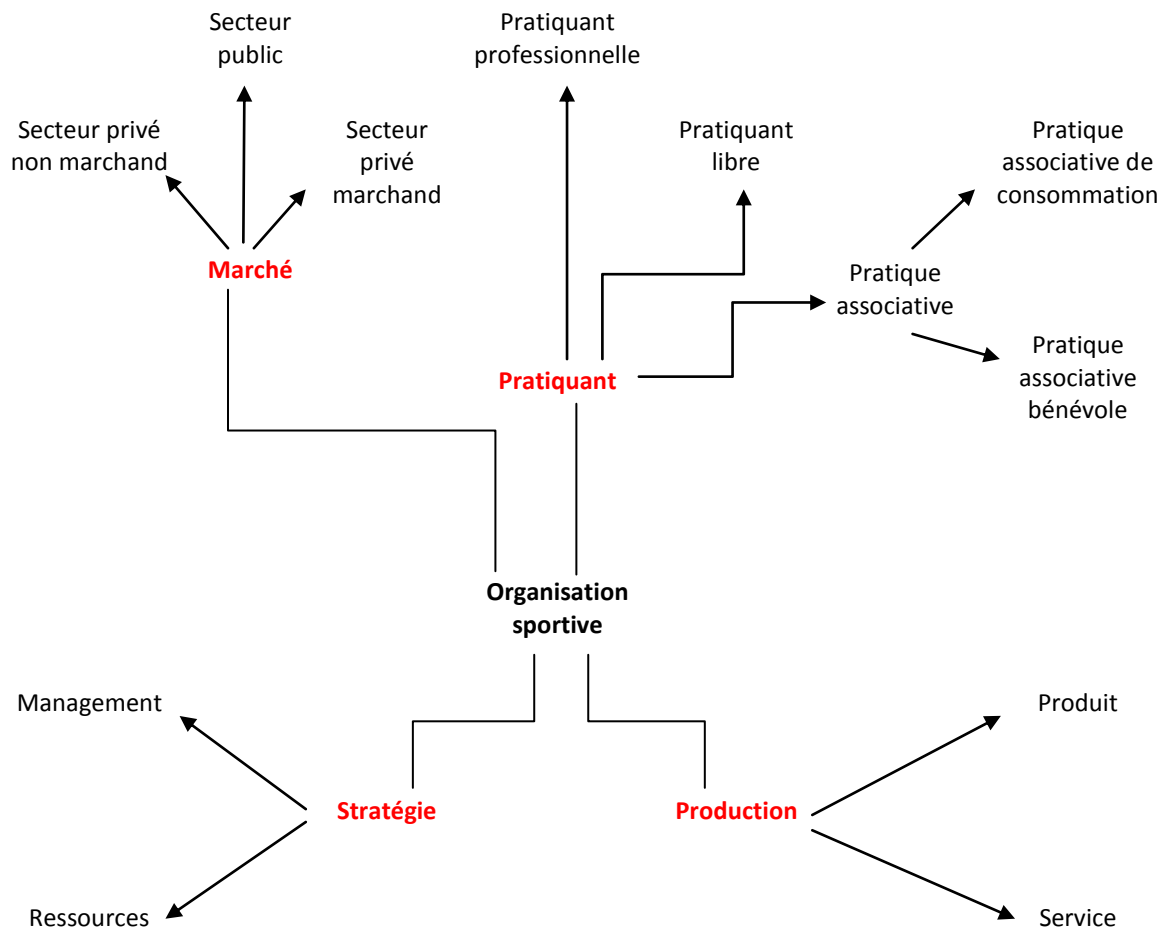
Secteur public

Pratiquant professionnelle

Secteur privé non marchand

Secteur privé marchand

Pratiquant libre

Pratique associative de consommation

Marché

Pratique associative

Pratique associative bénévole

Pratiquant

Organisation sportive

Management

Produit

Stratégie

Production

Ressources

Service